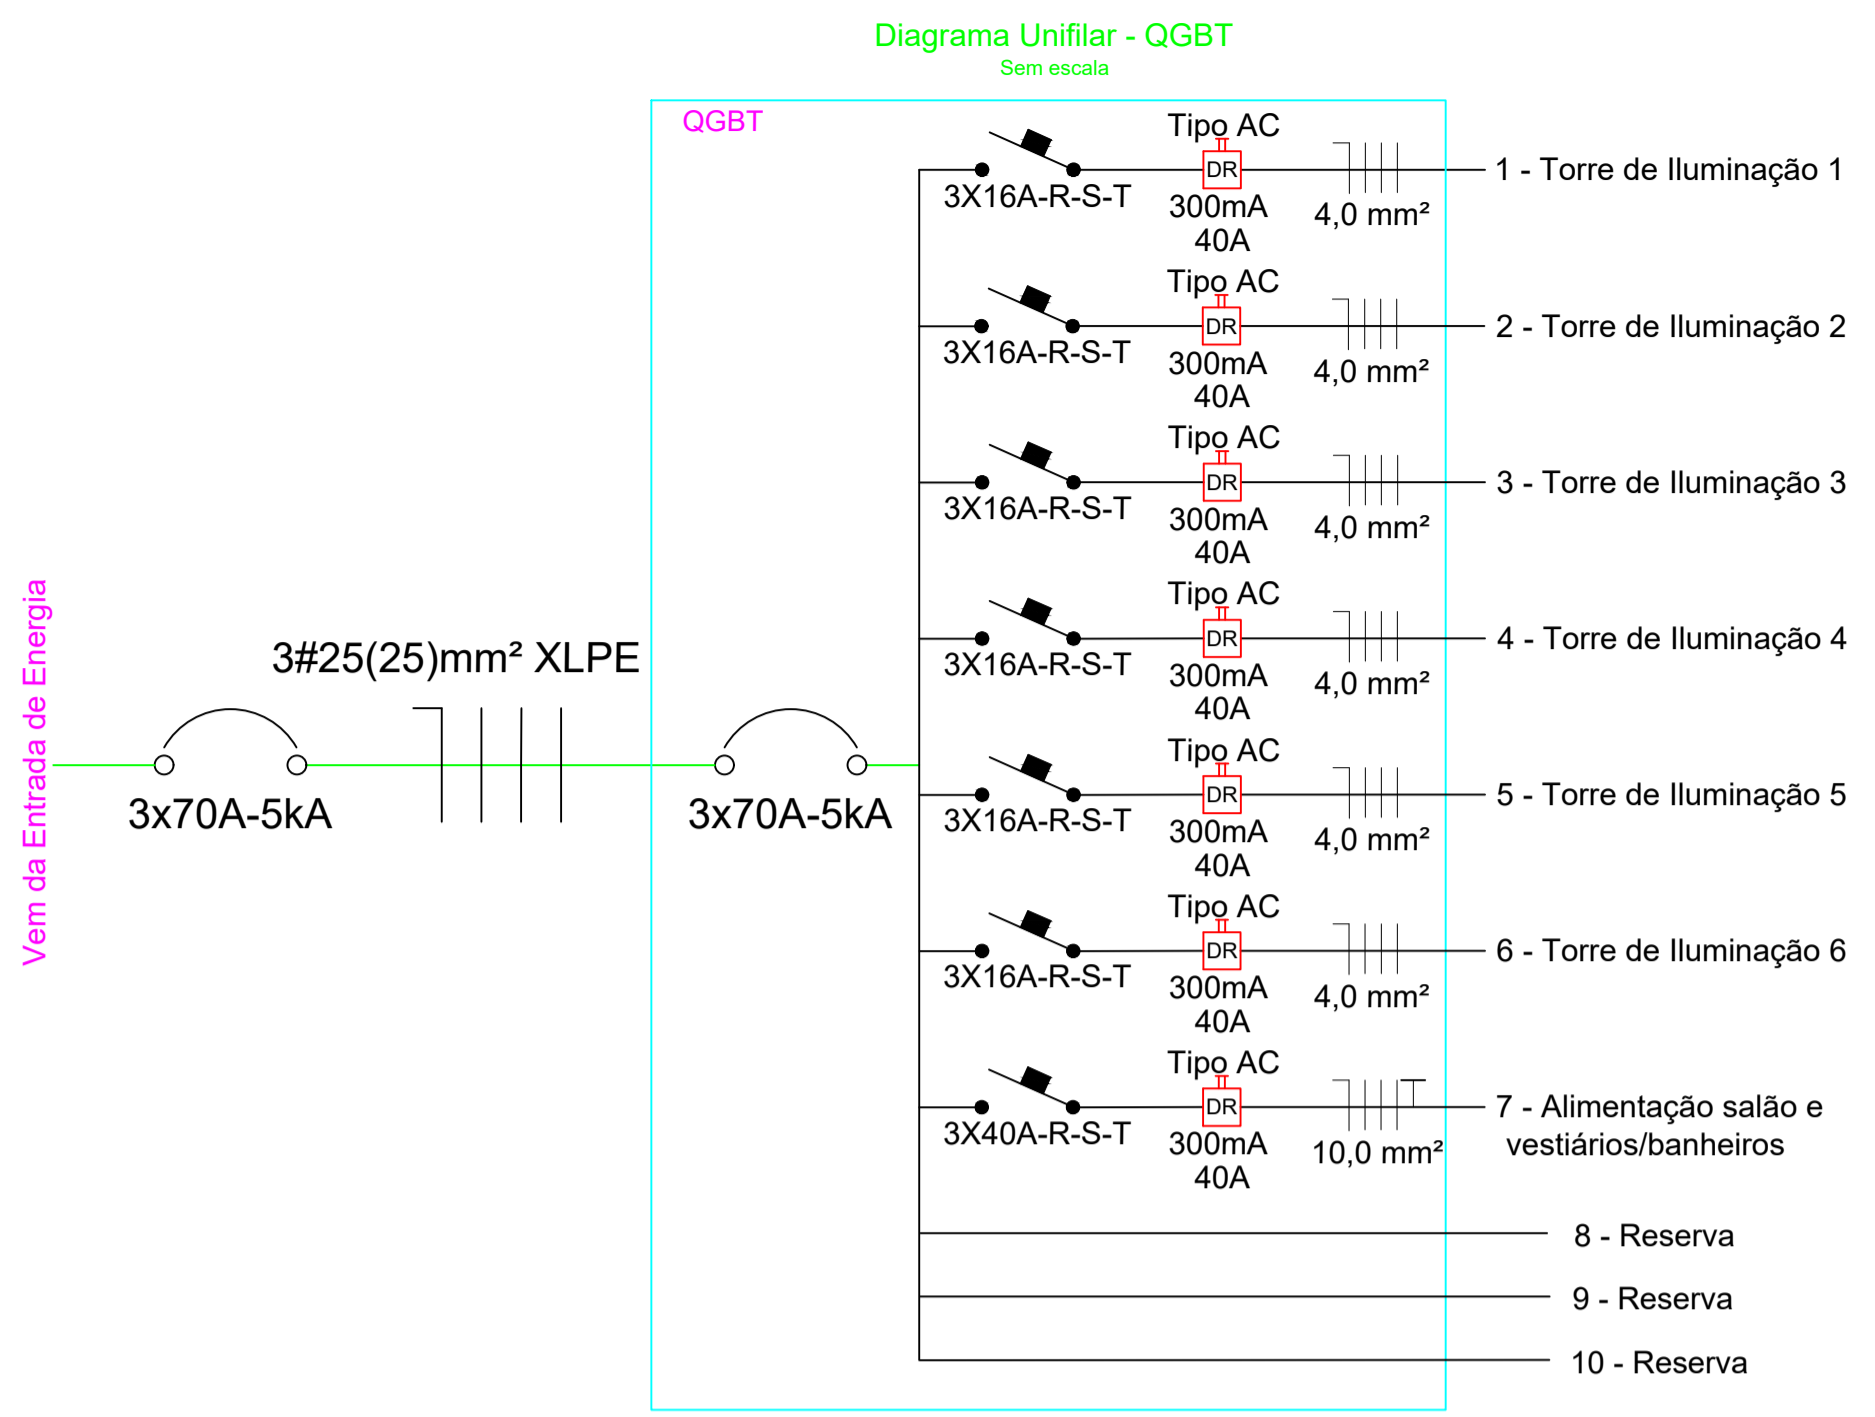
Diagrama Unifilar - QGBT
Sem escala

QGBT

Vem da Entrada de Energia

3x70A-5kA

3#25(25)mm² XLPE

3x70A-5kA

3X16A-R-S-T
Tipo AC
DR
300mA
40A
4,0 mm²
1 - Torre de Iluminação 1

3X16A-R-S-T
Tipo AC
DR
300mA
40A
4,0 mm²
2 - Torre de Iluminação 2

3X16A-R-S-T
Tipo AC
DR
300mA
40A
4,0 mm²
3 - Torre de Iluminação 3

3X16A-R-S-T
Tipo AC
DR
300mA
40A
4,0 mm²
4 - Torre de Iluminação 4

3X16A-R-S-T
Tipo AC
DR
300mA
40A
4,0 mm²
5 - Torre de Iluminação 5

3X16A-R-S-T
Tipo AC
DR
300mA
40A
4,0 mm²
6 - Torre de Iluminação 6

3X40A-R-S-T
Tipo AC
DR
300mA
40A
10,0 mm²
7 - Alimentação salão e vestiários/banheiros

8 - Reserva
9 - Reserva
10 - Reserva